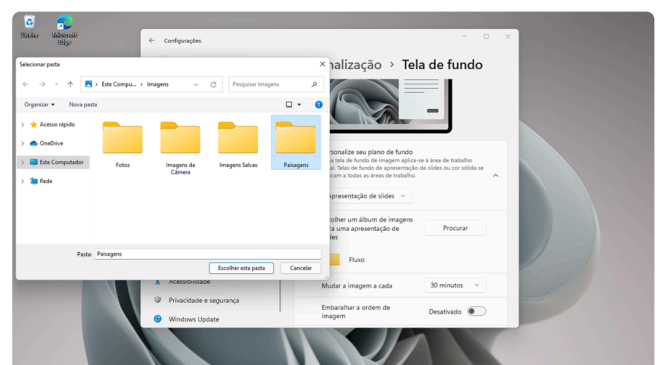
Lixeira

Microsoft Edge

Configurações

nalização > Tela de fundo

Selecionar pasta

Este Compu... > Imagens

Pesquisar Imagens

Organizar ▾

Nova pasta

Acesso rápido

OneDrive

Este Computador

Rede

Fotos

Imagens da Câmera

Imagens Salvas

Paisagens

Pasta: Paisagens

Escolher esta pasta

Cancelar

rsonalize seu plano de fundo

a tela de fundo de imagem aplica-se à área de trabalho al. Telas de fundo de apresentação de slides ou cor sólida se icam a todas as áreas de trabalho.

Apresentação de slides

colher um álbum de imagens ra uma apresentação de ides

Procurar

Fluxo

Acessibilidade

Privacidade e segurança

Windows Update

Mudar a imagem a cada

30 minutos

Embaralhar a ordem de imagem

Desativado